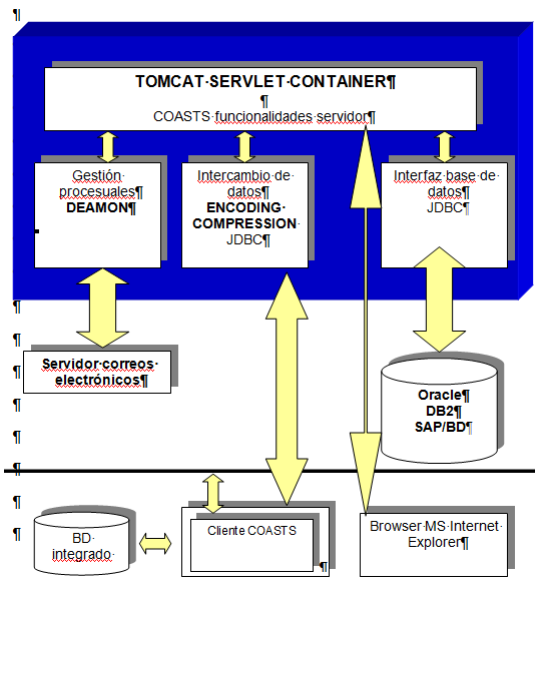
¶

TOMCAT·SERVLET·CONTAINER¶
¶
COASTS·funcionalidades·servidor¶

Gestión· procesuales¶
DEAMON¶

Intercambio·de· datos¶
ENCODING· COMPRESSION·
JDBC¶

Interfaz·base·de· datos¶
JDBC¶

¶
¶
Servidor·correos· electrónicos¶
¶
¶
¶

Oracle¶
DB2¶
SAP/BD¶

¶
¶
¶

BD· integrado·

Cliente COASTS
¶

Browser·MS·Internet· Explorer¶